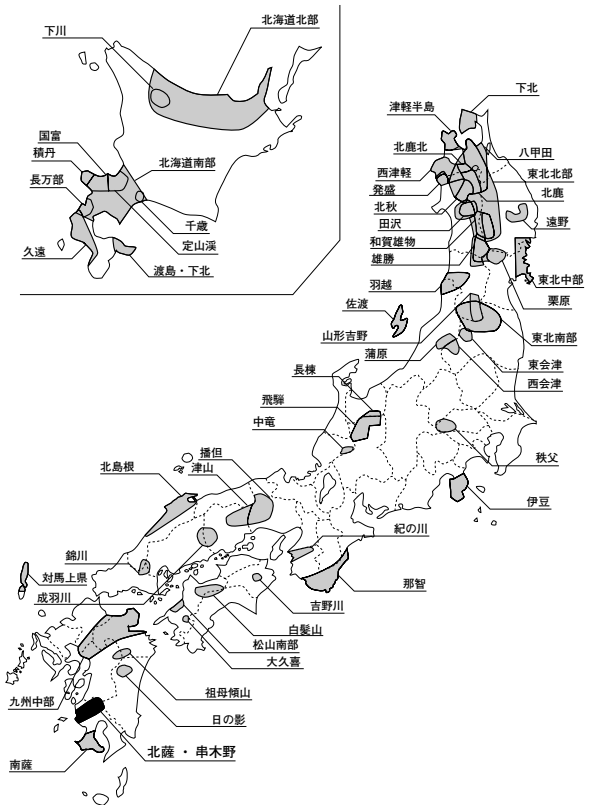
下川
北海道北部
国富
積丹
北海道南部
長万部
千歳
定山渓
久遠
渡島・下北
津軽半島
下北
北鹿北
八甲田
西津軽
東北北部
発盛
北鹿
北秋
田沢
遠野
和賀雄物
雄勝
東北中部
羽越
栗原
佐渡
山形吉野
東北南部
蒲原
東会津
長棟
西会津
飛騨
中竜
秩父
北島根
播但
津山
伊豆
紀の川
錦川
対馬上県
那智
成羽川
吉野川
白髪山
松山南部
大久喜
祖母傾山
九州中部
日の影
北薩・串木野
南薩